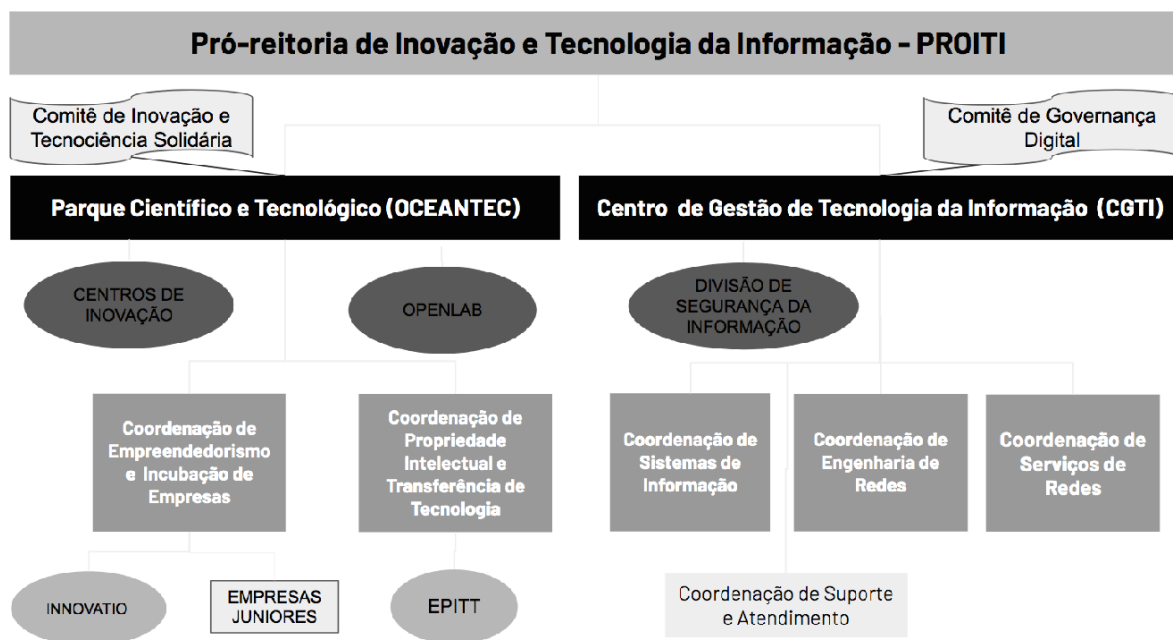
Pró-reitoria de Inovação e Tecnologia da Informação - PROITI

Comitê de Inovação e Tecnociência Solidária

Comitê de Governança Digital

Parque Científico e Tecnológico (OCEANTEC)

Centro de Gestão de Tecnologia da Informação (CGTI)

CENTROS DE INOVAÇÃO

OPENLAB

DIVISÃO DE SEGURANÇA DA INFORMAÇÃO

Coordenação de Empreendedorismo e Incubação de Empresas

Coordenação de Propriedade Intelectual e Transferência de Tecnologia

Coordenação de Sistemas de Informação

Coordenação de Engenharia de Redes

Coordenação de Serviços de Redes

INNOVATIO

EMPRESAS JUNIORES

EPITT

Coordenação de Suporte e Atendimento